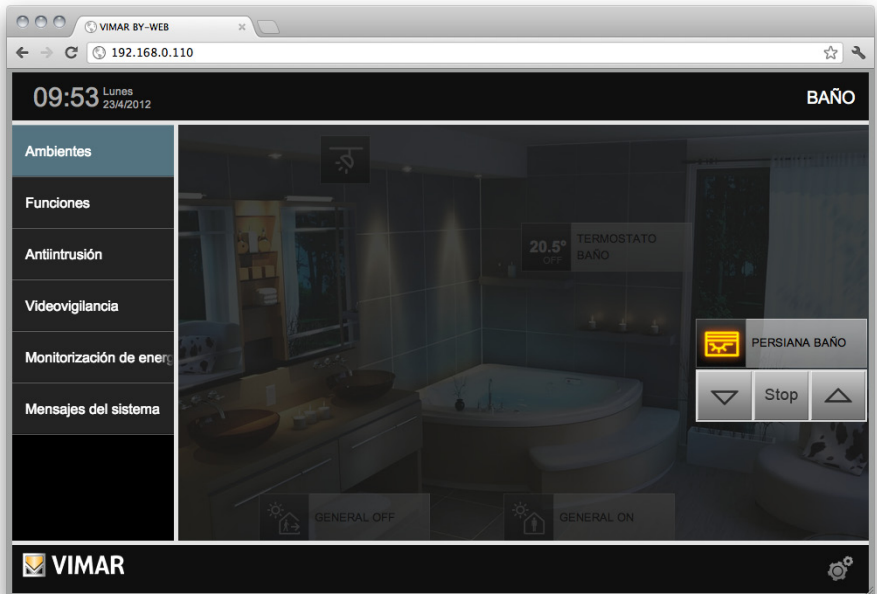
VIMAR BY-WEB

192.168.0.110

09:53 Lunes 23/4/2012

BAÑO

Ambientes

Funciones

Antiintrusión

Videovigilancia

Monitorización de energ

Mensajes del sistema

20.5° OFF

TERMOSTATO BAÑO

PERSIANA BAÑO

Stop

GENERAL OFF

GENERAL ON

VIMAR